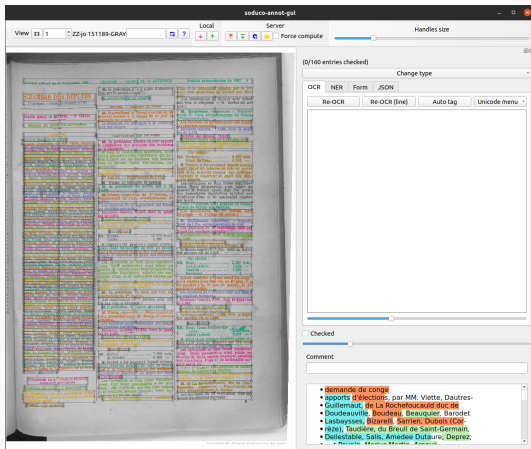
soduco-annot-gui

View 1 ZZ-jo 151189-GRAY ?
Local
Server
Force compute
Handles size

(0/160 entries checked)
Change type
OCR NER Form JSON
Re-OCR Re-OCR (line) Auto tag Unicode menu

Checked

Comment

• demande de congé
• apports d'élections, par MM. Viette, Dautresme, Guillemaut, de La Rochefoucauld duc de Doudeauville, Boudeau, Beauquier, Barodet
• Lasbaysses, Bizarelli, Sarrien, Dubois (Corrèze), Taudière, du Breuil de Saint-Germain,
• Dellestable, Salis, Amedee Dutaure, Deprez,